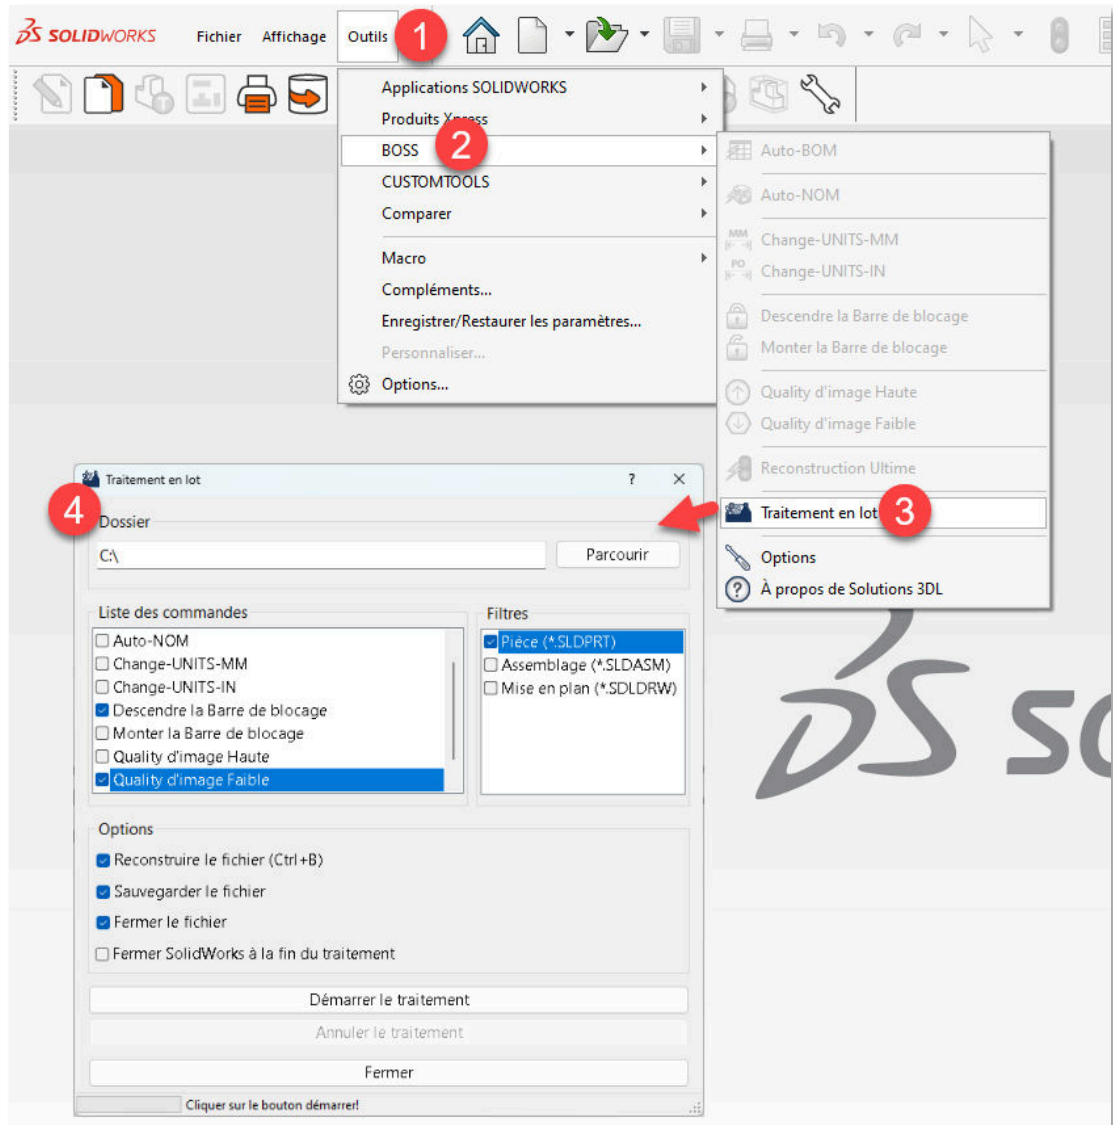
SOLIDWORKS Fichier Affichage Outils 1

Applications SOLIDWORKS
Produits Xpress
BOSS 2
CUSTOMTOOLS
Comparer
Macro
Compléments...
Enregistrer/Restaurer les paramètres...
Personnaliser...
Options...

Auto-BOM
Auto-NOM
MM Change-UNITS-MM
PO Change-UNITS-IN
Descendre la Barre de blocage
Monter la Barre de blocage
Quality d'image Haute
Quality d'image Faible
Reconstruction Ultime
Traitement en lot 3
Options
À propos de Solutions 3DL

Traitement en lot ? ✕
4 Dossier
C:\
Parcourir

Liste des commandes
Auto-NOM
Change-UNITS-MM
Change-UNITS-IN
Descendre la Barre de blocage
Monter la Barre de blocage
Quality d'image Haute
Quality d'image Faible

Filtres
Pièce (*.SLDPRT)
Assemblage (*.SLDASM)
Mise en plan (*.SDLDRW)

Options
Reconstruire le fichier (Ctrl+B)
Sauvegarder le fichier
Fermer le fichier
Fermer SolidWorks à la fin du traitement

Démarrer le traitement
Annuler le traitement
Fermer
Cliquer sur le bouton démarrer!

SO